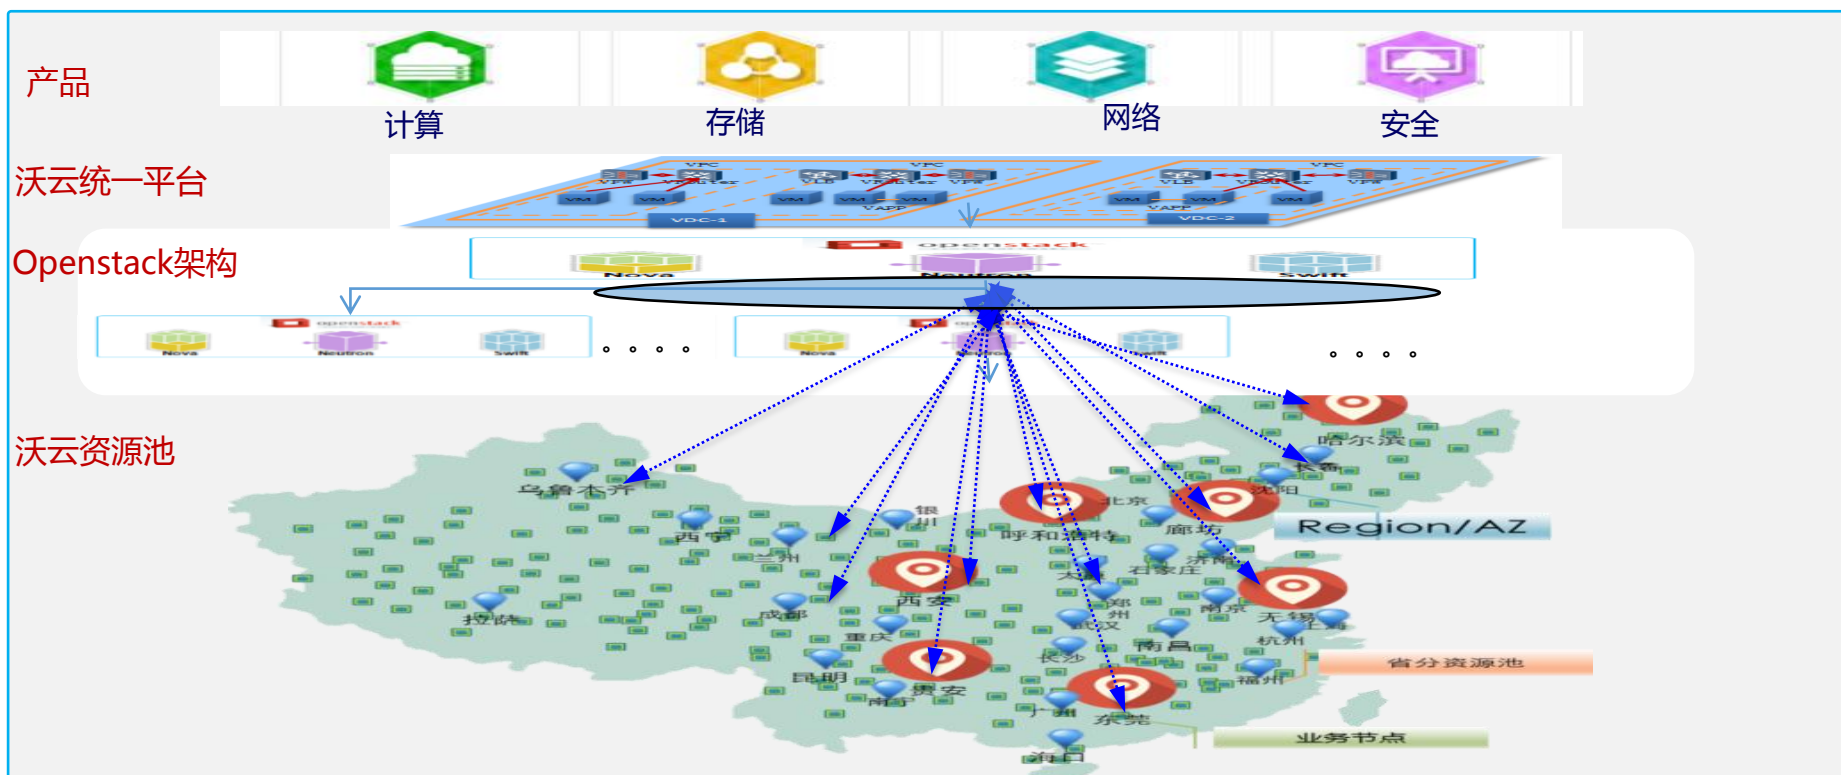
产品

计算

存储

网络

安全

沃云统一平台

VPC

VPC

VDC-1

VDC-2

Openstack架构

openstack

Nova

Neutron

Swift

openstack

Nova

Neutron

Swift

。。。。

Nova

。。。。

沃云资源池

哈尔滨

长春

沈阳

乌鲁木齐

银川

北京

廊坊

Region/AZ

西宁

呼和浩特

兰州

济南

太原

石家庄

西安

郑州

拉萨

成都

南京

无锡

武汉

上海

重庆

杭州

南昌

长沙

省分资源池

昆明

福州

贵安

南宁

广州

东莞

业务节点

海口